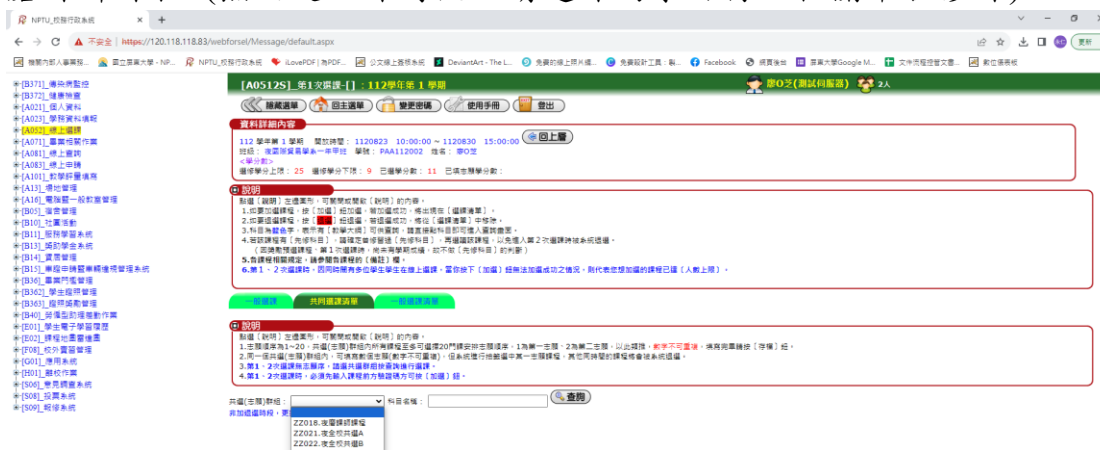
NPTU_校務行政系統 × +

← → C ▲ 不安全 | https://120.118.118.83/webforsel/Message/default.aspx

機關內部入事業務... 國立屏東大學 - NP... NPTU_校務行政系統 iLovePDF | 為PDF... 公文線上簽核系統 DeviantArt - The L... 免費的線上照片編... 免費設計工具：剛... Facebook 網頁備份 屏東大學Google M... 文件流程控管文書... 數位憑證板

更新

[B3721_傳染病監控
[B3722_健康檢查
[A021]_個人資料
[A022]_學務資料填報
[A052]_線上選課
[A071]_畢業相關作業
[A081]_線上繳費
[A083]_線上申請
[A101]_教學評量填寫
[A13]_場地管理
[A16]_電腦顧一般教室管理
[B03]_宿舍管理
[B10]_社團活動
[B11]_服務學習系統
[B13]_獎助學金系統
[B14]_實習管理
[B15]_華語申請暨華語獎學金系統
[B36]_專業門檻管理
[B362]_學生程學管理
[B363]_程學輔助管理
[B40]_弱勢生助學金申請作業
[E01]_學生電子學習履歷
[E02]_課程地圖查詢
[F08]_校外實習管理
[G01]_應用系統
[H01]_離校作業
[S06]_意見調查系統
[S08]_投票系統
[S09]_報修系統

[A0512S]_第1次選課-[]：112學年第 1 學期

廖O芝(測試伺服器) 2人

隱藏選單 回主選單 變更密碼 使用手冊 登出

資料詳細內容

112 學年第 1 學期 開放時間：1120823 10:00:00 ~ 1120830 15:00:00 回上層
班級：進修部貿易學系一年甲班 學號：PAA112002 姓名：廖O芝
<學分數>
選修學分上限：25 選修學分下限：9 已選學分數：11 已填志願學分數：

說明

點選［說明］在選取方，可開閉或關閉［說明］的內容。
1.如要加選課程，按［加選］鈕加選，若加選成功，會出現在［選課清單］。
2.如要退選課程，按［  ］鈕退選，若退選成功，會在［選課清單］中移除。
3.科目為藍色字，表示有［教學大綱］可供查詢，請直接點科目即可進入查詢畫面。
4.若該課程有［先修科目］，請確定曾修習過［先修科目］，再選擇該課程，以免進入第2次選課時被系統退選。
（志願錄取課程：第1次選課時，尚未有學期成績，故不做［先修科目］的判斷）
5.各課程相關規定，請參閱各課程的［備註］欄。
6.第1、2次選課時，因同時間有多位學生在線上選課，當你按下［加選］鈕無法加選成功之情況，則代表您想加選的課程已達［人數上限］。

一般選課 共同選課清單 一般選課清單

說明

點選［說明］在選取方，可開閉或關閉［說明］的內容。
1.志願選填為1~20，共選(主題)群組內所有課程至多可選填20門課安排志願順序，1為第一志願，2為第二志願，以此類推，數字不可重複，填寫完畢請按［存檔］鈕。
同一個共選(主題)群組內，可填寫數個志願(數字不可重複)，但系統進行抽籤選中某一志願課程，其他同時間的課程將會被系統退選。
3.第1、2次選課無志願序，請直共選群組抽籤詢問選課。
4.第1、2次選課時，必須先輸入課程的方格選碼方可按［加選］鈕。

共選(主題)群組： 科目名稱： 查詢
非加選課時段，要

ZZ018.進修部跨域課程
ZZ021.進全校共選A
ZZ022.進全校共選B